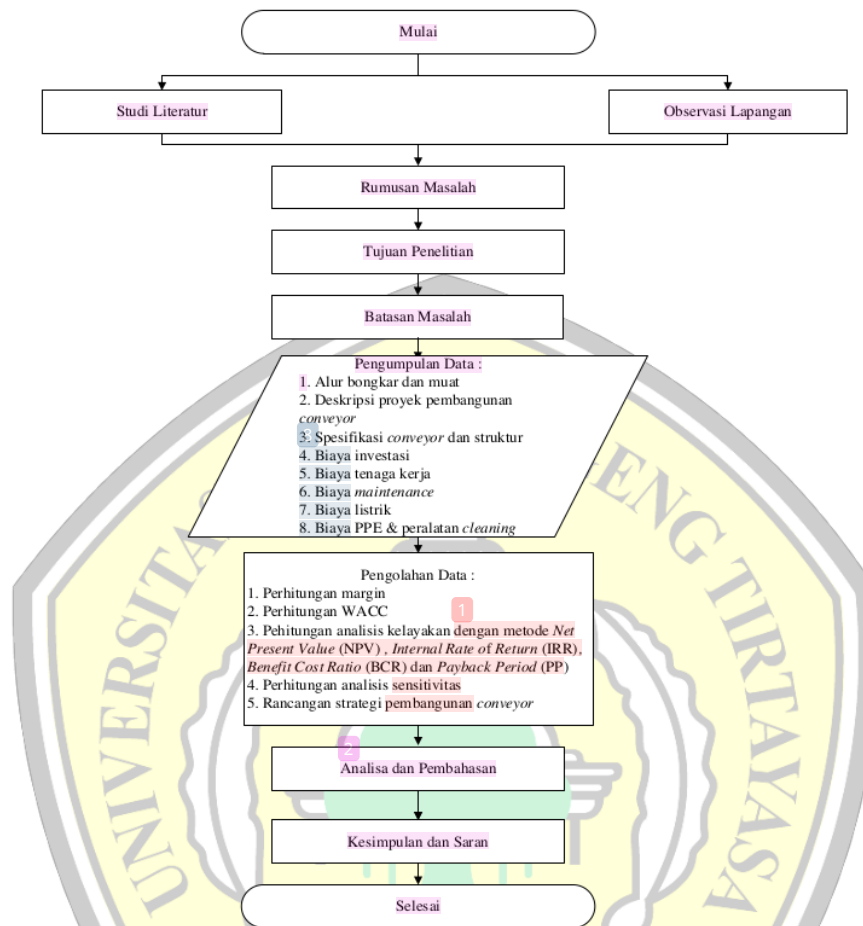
Mulai

Studi Literatur

Observasi Lapangan

Rumusan Masalah

Tujuan Penelitian

Batasan Masalah

Pengumpulan Data :
1. Alur bongkar dan muat
2. Deskripsi proyek pembangunan *conveyor*
3. Spesifikasi *conveyor* dan struktur
4. Biaya investasi
5. Biaya tenaga kerja
6. Biaya *maintenance*
7. Biaya listrik
8. Biaya PPE & peralatan *cleaning*

Pengolahan Data :
1. Perhitungan margin
2. Perhitungan WACC
1
3. Pehitungan analisis kelayakan dengan metode *Net Present Value* (NPV) , *Internal Rate of Return* (IRR), *Benefit Cost Ratio* (BCR) dan *Payback Period* (PP)
4. Perhitungan analisis sensitivitas
5. Rancangan strategi pembangunan *conveyor*

2
Analisa dan Pembahasan

Kesimpulan dan Saran

Selesai

UNIVERSITAS SULTAN AGENG TIRTAYASA